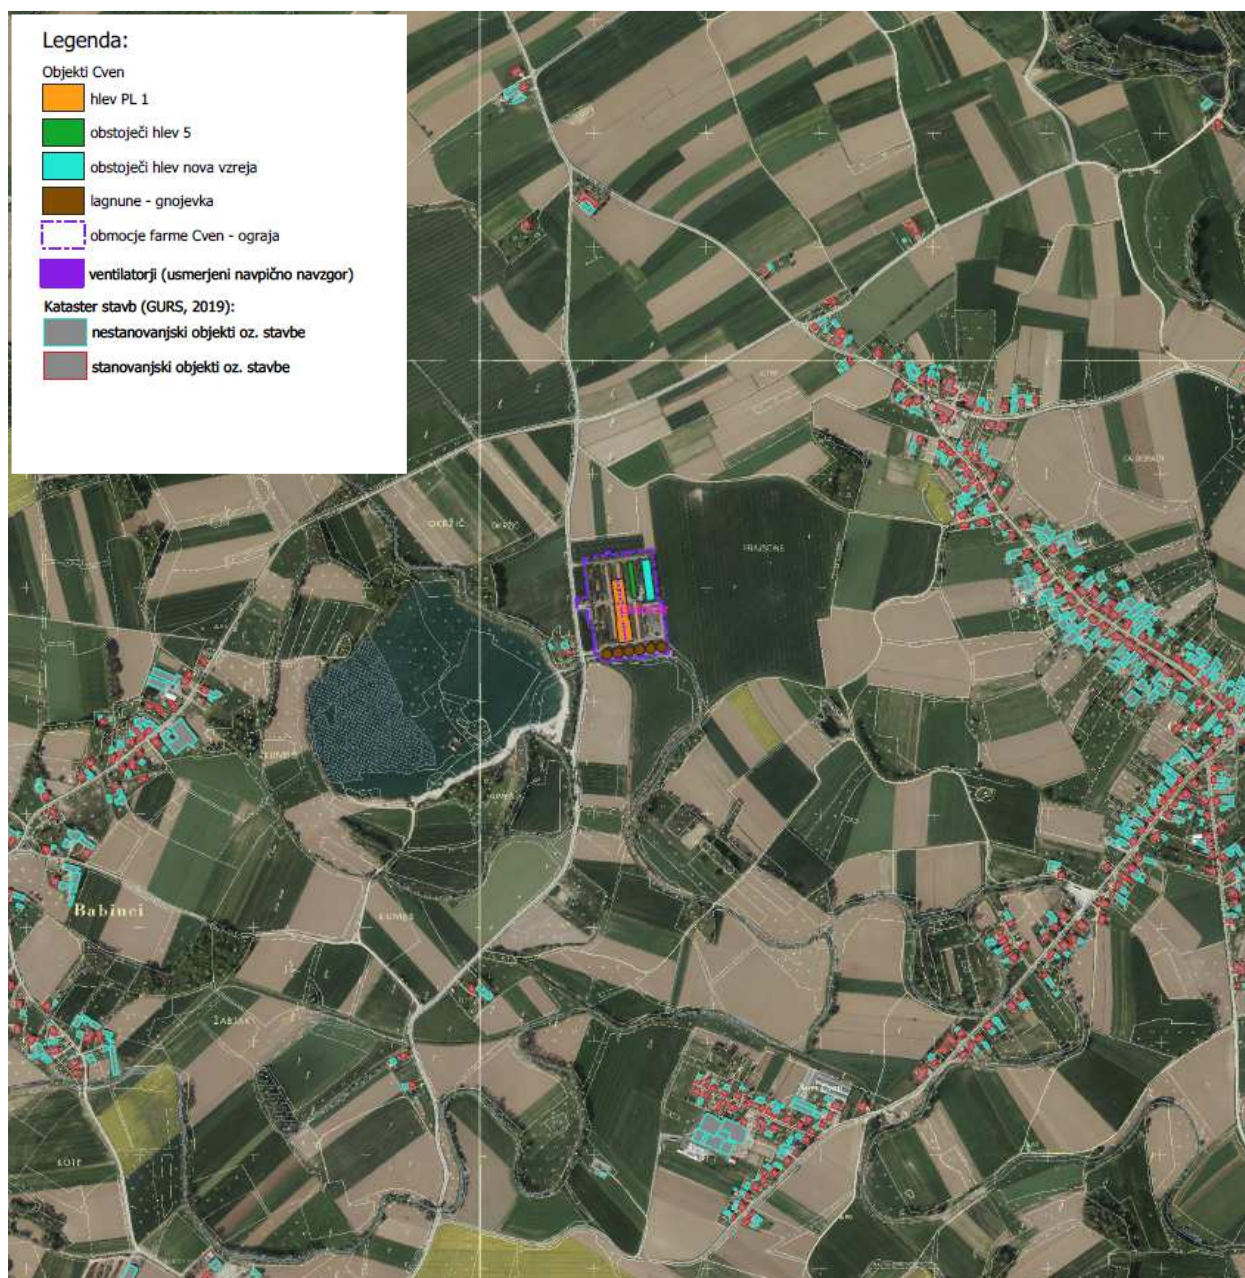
Legenda:
Objekti Cven
hlev PL 1
obstoječi hlev 5
obstoječi hlev nova vzreja
lagnune - gnojevka
obmocje farme Cven - ograja
ventilatorji (usmerjeni navpično navzgor)
Kataster stavb (GURS, 2019):
nestanovanjski objekti oz. stavbe
stanovanjski objekti oz. stavbe

OKROŽIČ
FRAJŠČINE
Babinci
ŽABJAK
KOTE